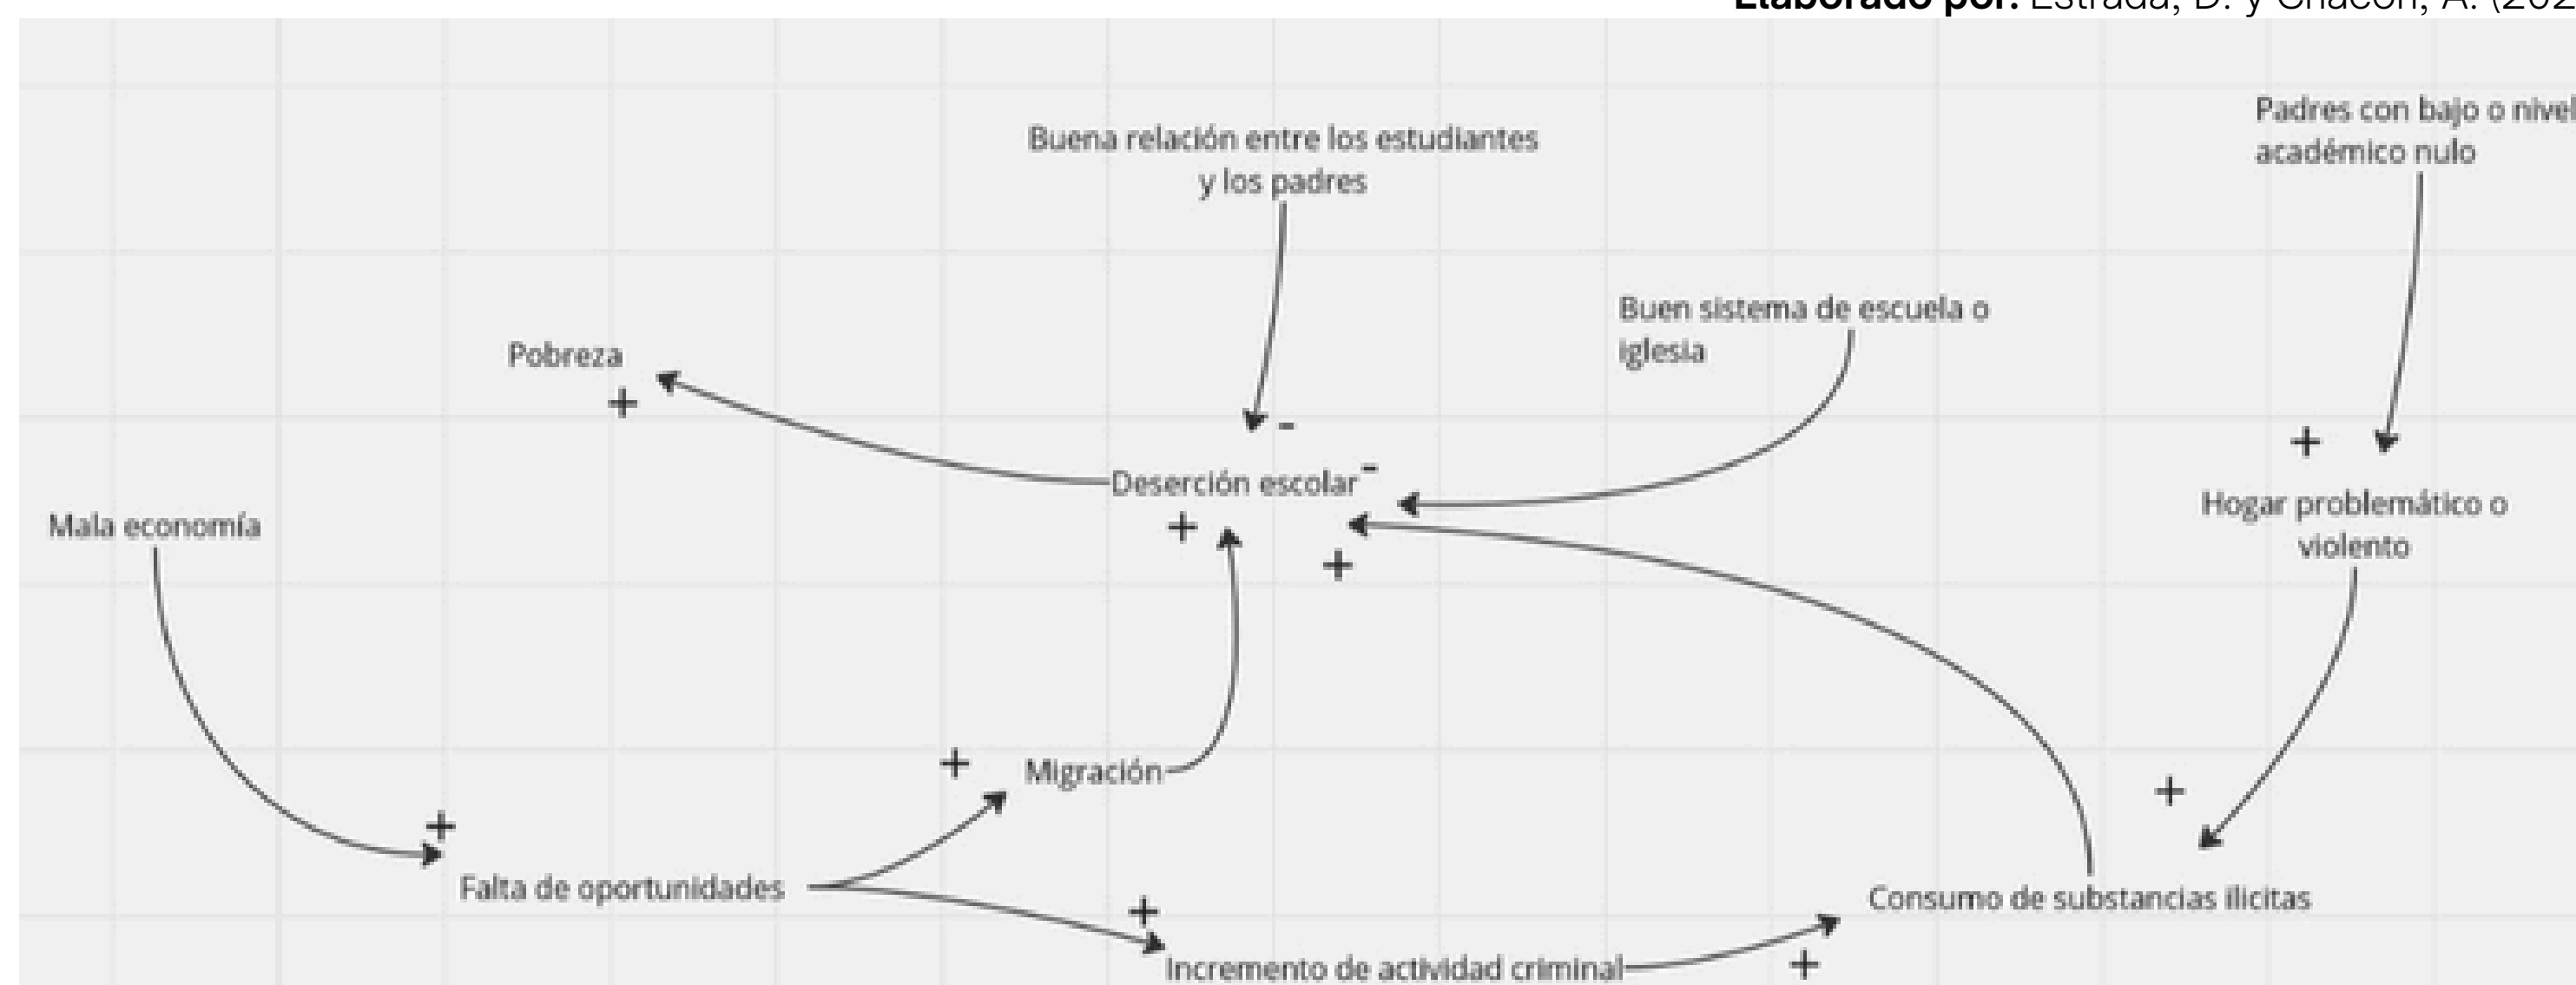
Elaborado por: Estrada, D. y Chacón, A. (202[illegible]

Buena relación entre los estudiantes y los padres

Padres con bajo o nivel académico nulo

Buen sistema de escuela o iglesia

Pobreza

+

-

Deserción escolar

-

+

+

Mala economía

+

Hogar problemático o violento

+

Migración

+

+

Falta de oportunidades

+

Consumo de substancias ilícitas

Incremento de actividad criminal

+